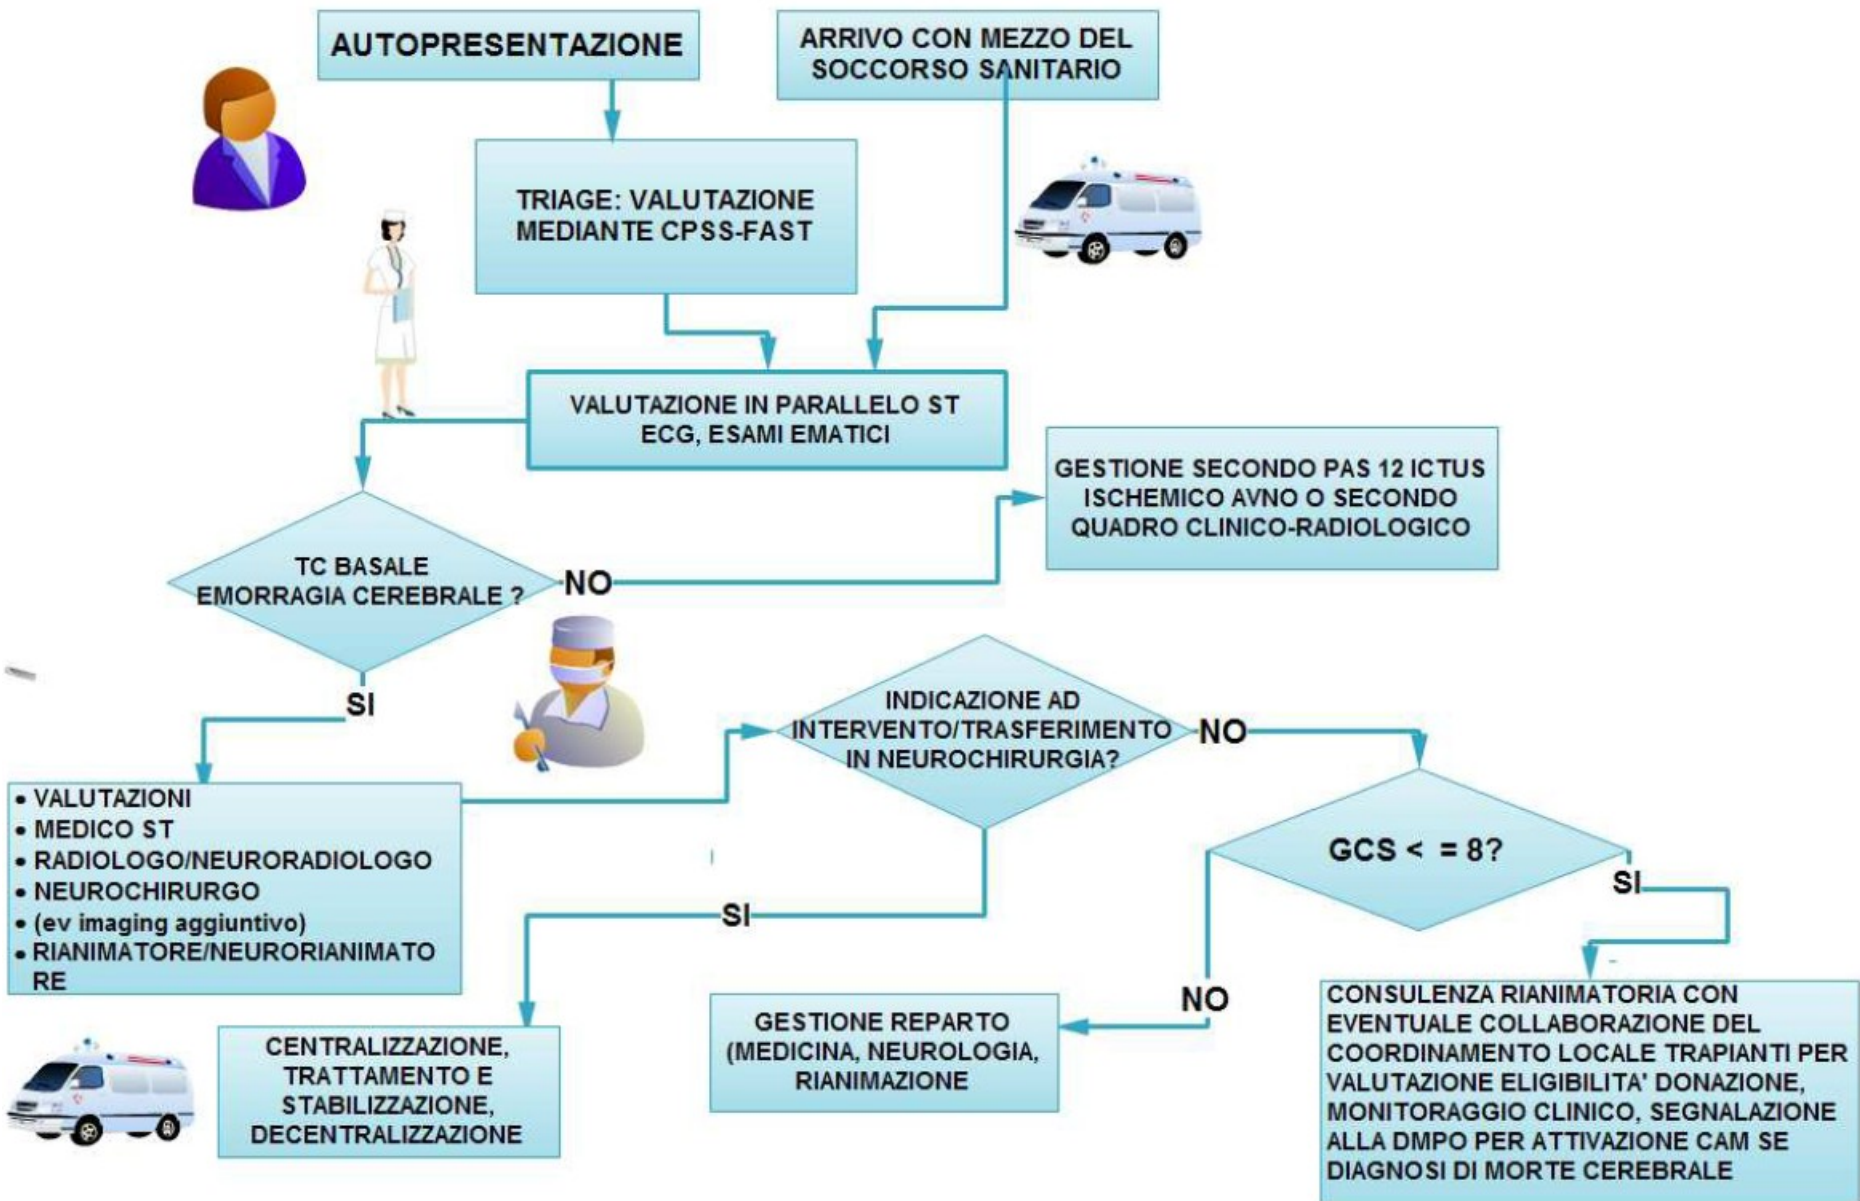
AUTOPRESENTAZIONE

ARRIVO CON MEZZO DEL SOCCORSO SANITARIO

TRIAGE: VALUTAZIONE MEDIANTE CPSS-FAST

VALUTAZIONE IN PARALLELO ST ECG, ESAMI EMATICI

GESTIONE SECONDO PAS 12 ICTUS ISCHEMICO AVNO O SECONDO QUADRO CLINICO-RADIOLOGICO

TC BASALE EMORRAGIA CEREBRALE ?

NO

SI

INDICAZIONE AD INTERVENTO/TRASFERIMENTO IN NEUROCHIRURGIA?

NO

• VALUTAZIONI
• MEDICO ST
• RADIOLOGO/NEURORADIOLOGO
• NEUROCHIRURGO
• (ev imaging aggiuntivo)
• RIANIMATORE/NEURORIANIMATORE

GCS < = 8?

SI

SI

NO

CENTRALIZZAZIONE, TRATTAMENTO E STABILIZZAZIONE, DECENTRALIZZAZIONE

GESTIONE REPARTO (MEDICINA, NEUROLOGIA, RIANIMAZIONE

CONSULENZA RIANIMATORIA CON EVENTUALE COLLABORAZIONE DEL COORDINAMENTO LOCALE TRAPIANTI PER VALUTAZIONE ELIGIBILITA' DONAZIONE, MONITORAGGIO CLINICO, SEGNALAZIONE ALLA DMPO PER ATTIVAZIONE CAM SE DIAGNOSI DI MORTE CEREBRALE